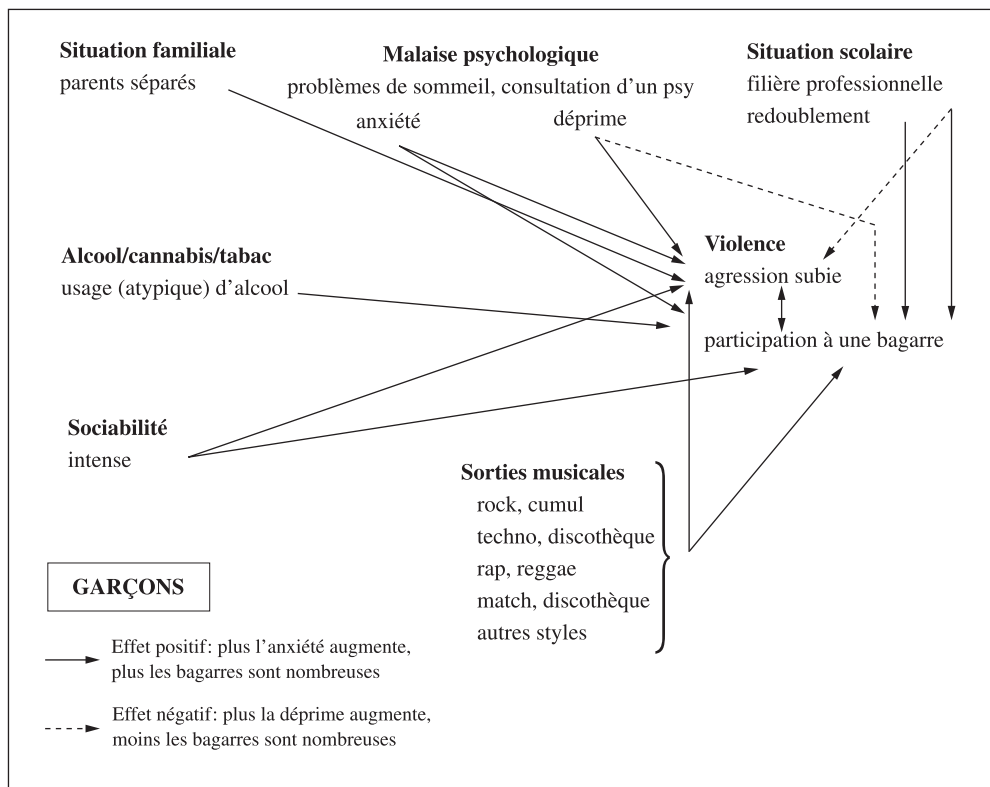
**Situation familiale**
parents séparés

**Malaise psychologique**
problèmes de sommeil, consultation d'un psy
anxiété
déprime

**Situation scolaire**
filière professionnelle
redoublement

**Alcool/cannabis/tabac**
usage (atypique) d'alcool

**Violence**
agression subie
participation à une bagarre

**Sociabilité**
intense

**Sorties musicales**
rock, cumul
techno, discothèque
rap, reggae
match, discothèque
autres styles

**GARÇONS**

Effet positif: plus l'anxiété augmente, plus les bagarres sont nombreuses

Effet négatif: plus la déprime augmente, moins les bagarres sont nombreuses